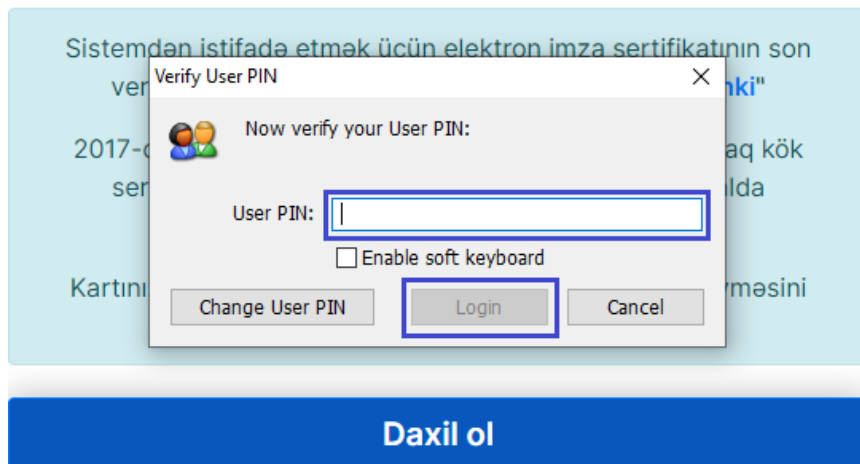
Sistemdən istifadə etmək üçün elektron imza sertifikatının son ver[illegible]nki"

2017-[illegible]aq kök ser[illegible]lda

Kartını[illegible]yməsini

Verify User PIN

Now verify your User PIN:

User PIN:

Enable soft keyboard

Change User PIN

Login

Cancel

Daxil ol